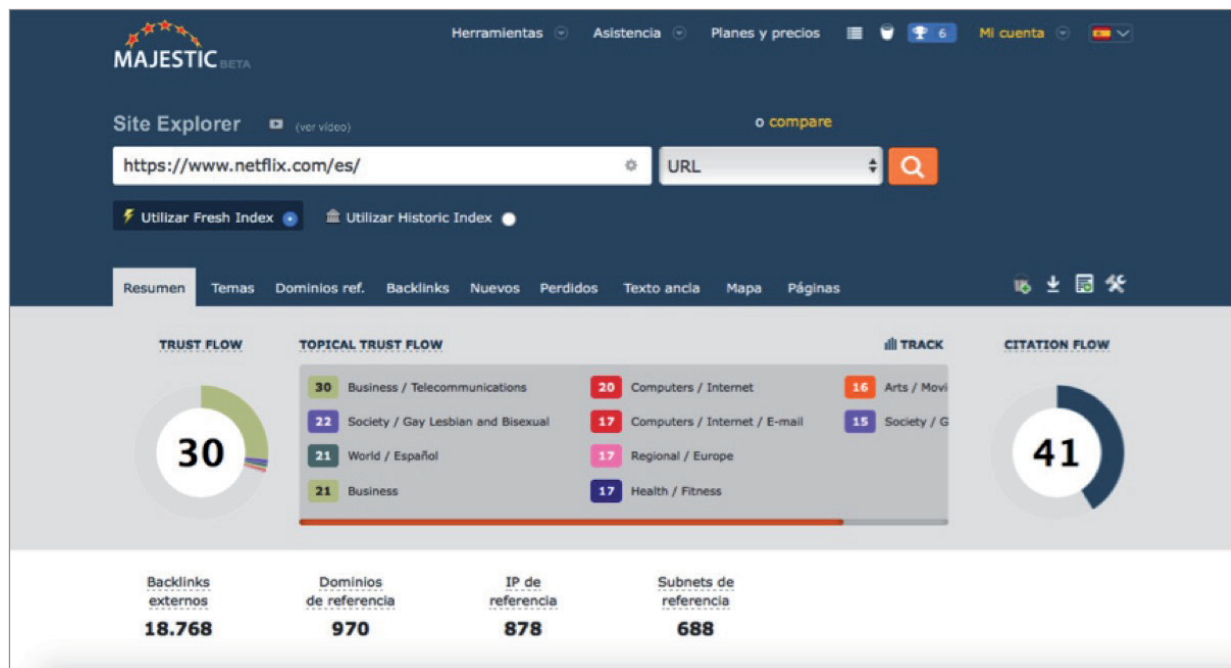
MAJESTIC BETA

Herramientas Asistencia Planes y precios 6 Mi cuenta

Site Explorer (ver video)

o compare

https://www.netflix.com/es/

URL

Utilizar Fresh Index

Utilizar Historic Index

Resumen Temas Dominios ref. Backlinks Nuevos Perdidos Texto ancla Mapa Páginas

TRUST FLOW

30

TOPICAL TRUST FLOW

TRACK

| | | | | | |
|---|---|---|---|---|---|
| 30 | Business / Telecommunications | 20 | Computers / Internet | 16 | Arts / Movi |
| 22 | Society / Gay Lesbian and Bisexual | 17 | Computers / Internet / E-mail | 15 | Society / G |
| 21 | World / Español | 17 | Regional / Europe | | |
| 21 | Business | 17 | Health / Fitness | | |

CITATION FLOW

41

Backlinks externos
18.768

Dominios de referencia
970

IP de referencia
878

Subnets de referencia
688